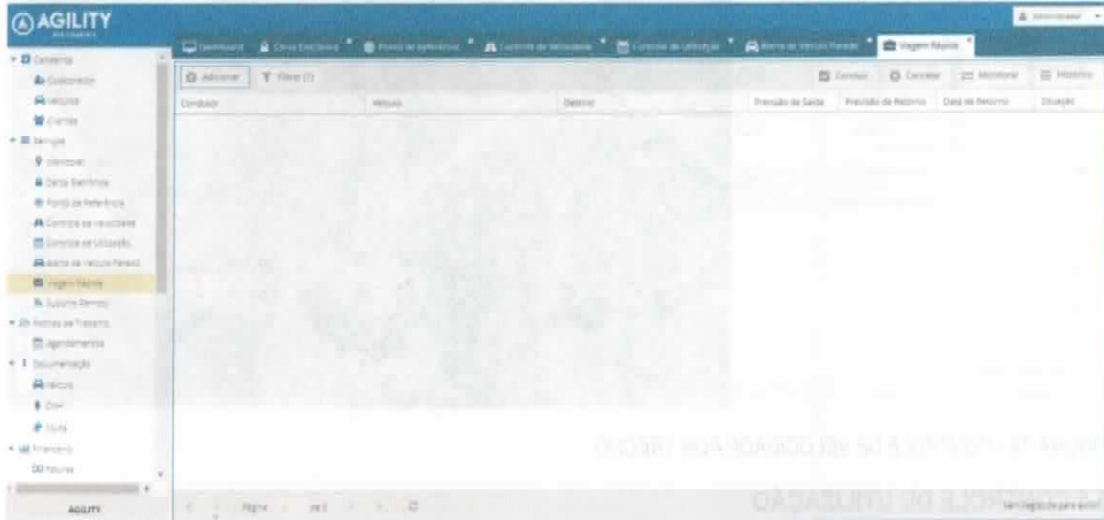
AGILITY

Administrador

Dashboard · Cerca Eletrônica · Ponto de Referência · Controle de Velocidade · Controle de Utilização · Alerta de Veículo Parado · Viagem Rápida

Cadastros
Colaborador
Veículo
Clientes
Serviços
Monitorar
Cerca Eletrônica
Ponto de Referência
Controle de Velocidade
Controle de Utilização
Alerta de Veículo Parado
Viagem Rápida
Suporte Remoto
Normas de Trânsito
Agendamentos
Documentação
Veículo
CNH
Multa
Financeiro
Faturas

AGILITY

Adicionar · Filtrar (1)
Concluir · Cancelar · Monitorar · Histórico

| Condutor | Veículo | Destino | Previsão de Saída | Previsão de Retorno | Data de Retorno | Situação |
|---|---|---|---|---|---|---|

Página 1 de 1

Sem registros para exibir

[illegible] CONTROLE DE VELOCIDADE POR TRECHO
CONTROLE DE UTILIZAÇÃO